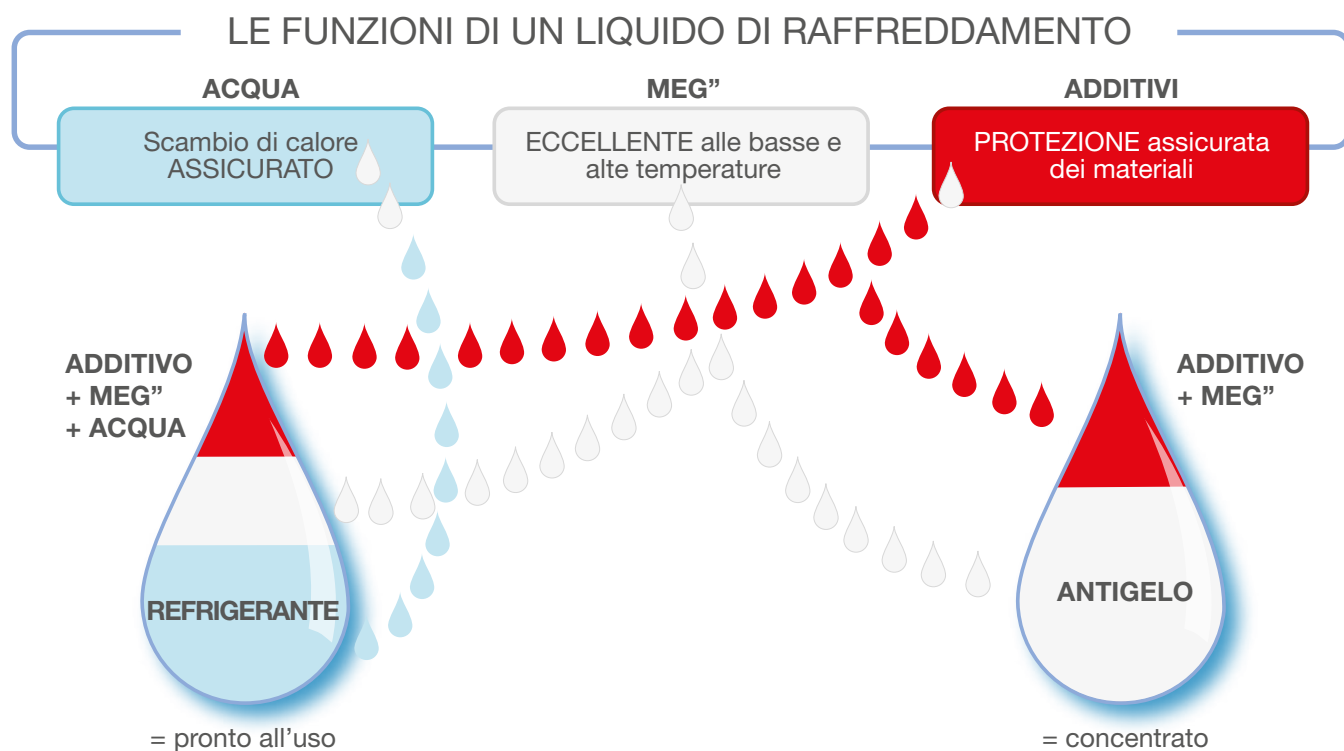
LE FUNZIONI DI UN LIQUIDO DI RAFFREDDAMENTO

ACQUA

Scambio di calore ASSICURATO

MEG”

ECCELLENTE alle basse e alte temperature

ADDITIVI

PROTEZIONE assicurata dei materiali

ADDITIVO + MEG” + ACQUA

REFRIGERANTE

= pronto all’uso

ADDITIVO + MEG”

ANTIGELO

= concentrato